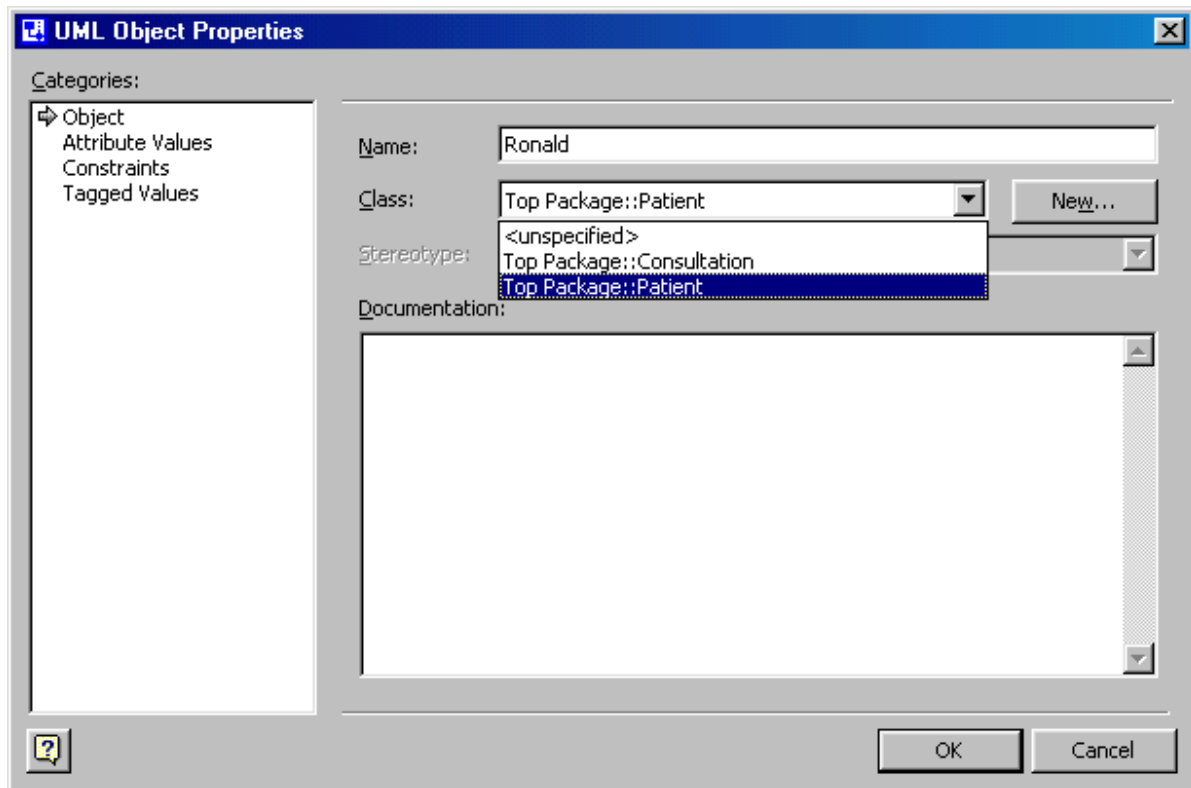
UML Object Properties

Categories:

Object
Attribute Values
Constraints
Tagged Values

Name: Ronald

Class: Top Package::Patient

New...

<unspecified>
Top Package::Consultation
Top Package::Patient

Stereotype:

Documentation:

OK

Cancel